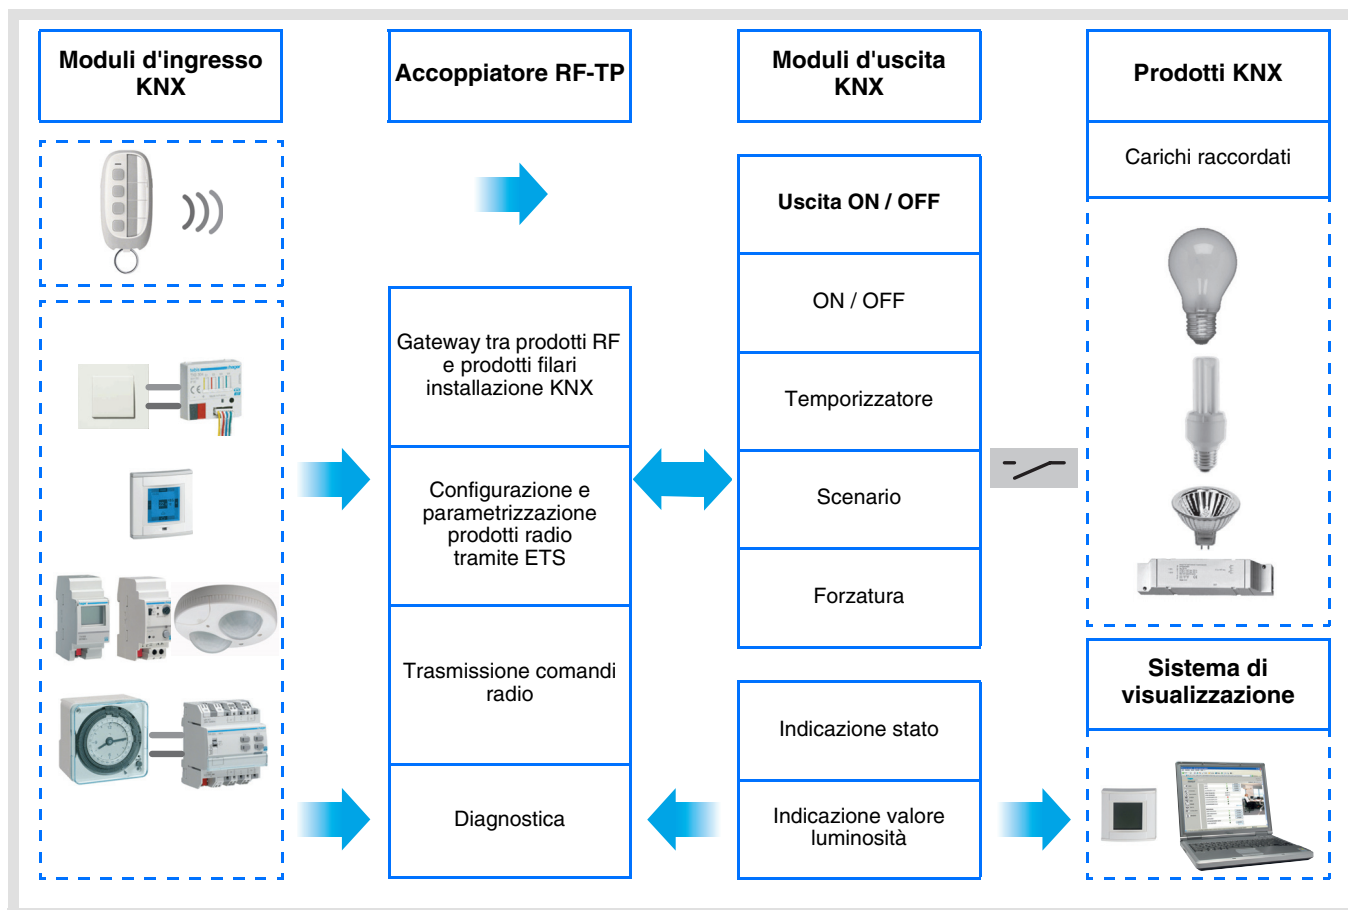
Moduli d'ingresso KNX

Accoppiatore RF-TP

Moduli d'uscita KNX

Prodotti KNX

Carichi raccordati

Uscita ON / OFF

ON / OFF

Temporizzatore

Scenario

Forzatura

Gateway tra prodotti RF e prodotti filari installazione KNX

Configurazione e parametrizzazione prodotti radio tramite ETS

Trasmissione comandi radio

Diagnostica

Indicazione stato

Indicazione valore luminosità

Sistema di visualizzazione